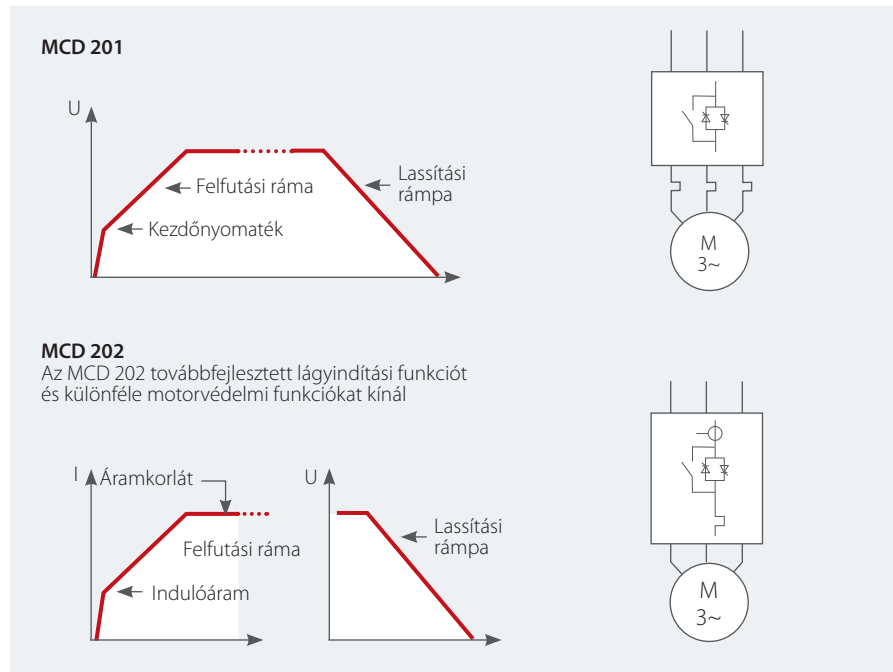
**MCD 201**

U

Felfutási ráma

Lassítási rámpa

Kezdőnyomaték

M
3~

**MCD 202**
Az MCD 202 továbbfejlesztett lágyindítási funkciót és különféle motorvédelmi funkciókat kínál

I

Áramkorlát

Felfutási ráma

Indulóáram

U

Lassítási rámpa

M
3~